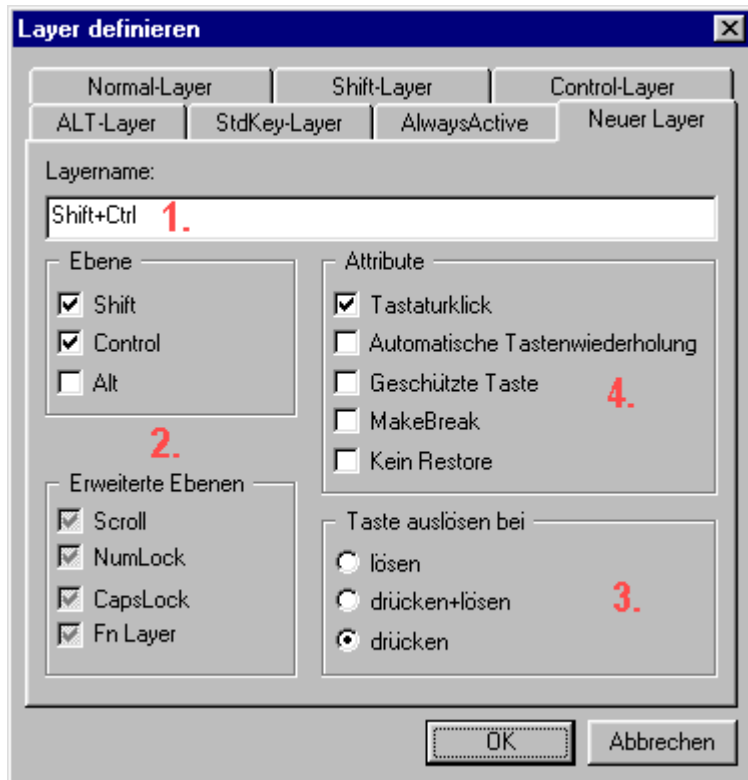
Layer definieren

Normal-Layer
Shift-Layer
Control-Layer
ALT-Layer
StdKey-Layer
AlwaysActive
Neuer Layer

Layername:

Shift+Ctrl

1.

Ebene
Shift
Control
Alt

2.

Erweiterte Ebenen
Scroll
NumLock
CapsLock
Fn Layer

Attribute
Tastaturklick
Automatische Tastenwiederholung
Geschützte Taste
MakeBreak
Kein Restore

4.

Taste auslösen bei
lösen
drücken+lösen
drücken

3.

OK
Abbrechen